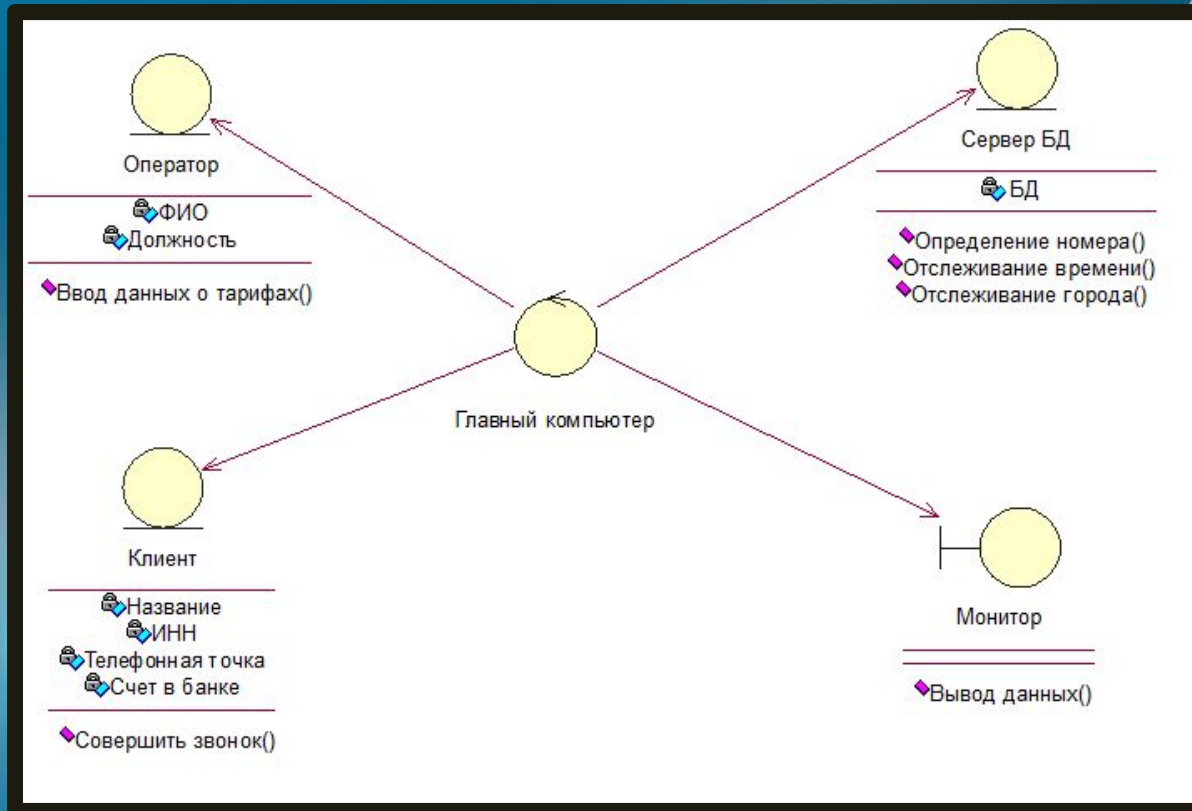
Оператор

ФИО
Должность

Ввод данных о тарифах()

Сервер БД

БД

Определение номера()
Отслеживание времени()
Отслеживание города()

Главный компьютер

Клиент

Название
ИНН
Телефонная точка
Счет в банке

Совершить звонок()

Монитор

Вывод данных()